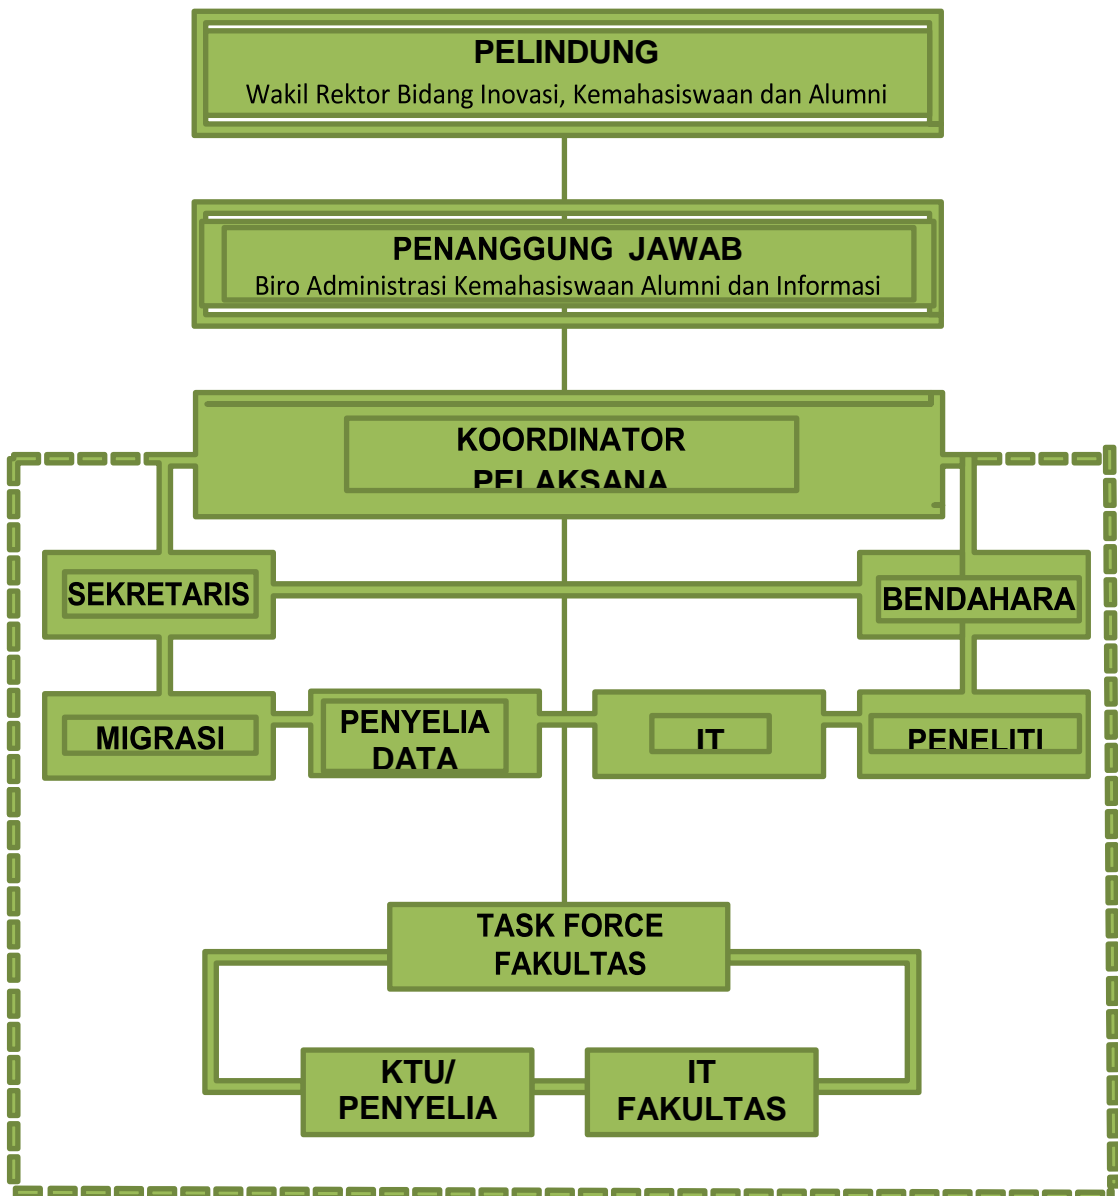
PELINDUNG
Wakil Rektor Bidang Inovasi, Kemahasiswaan dan Alumni

PENANGGUNG JAWAB
Biro Administrasi Kemahasiswaan Alumni dan Informasi

KOORDINATOR
PELAKSANA

SEKRETARIS

BENDAHARA

MIGRASI

PENYELIA
DATA

IT

PENELITI

TASK FORCE
FAKULTAS

KTU/
PENYELIA

IT
FAKULTAS